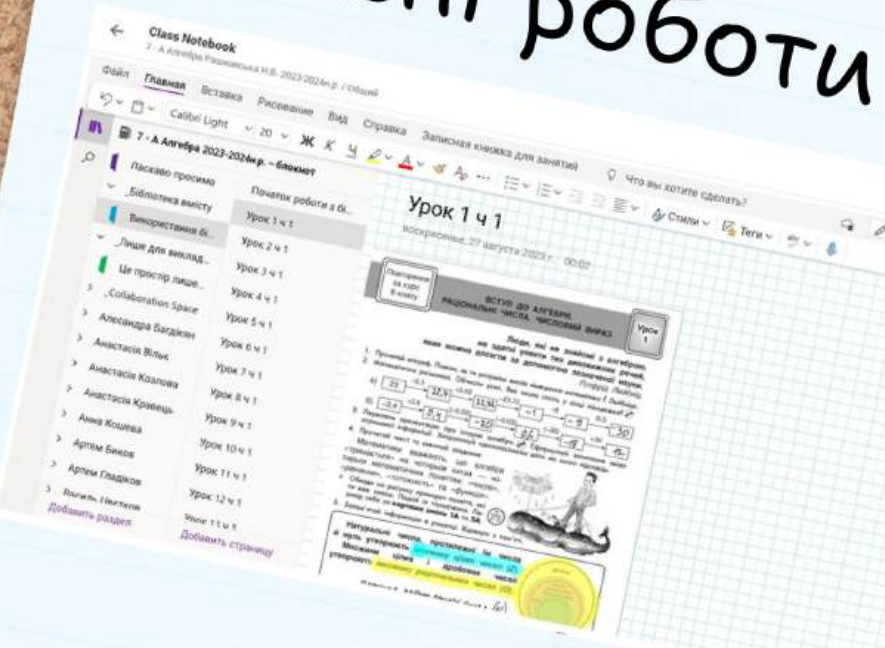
роботи

Class Notebook
7 - А Алгебра Рашкевська Н.В. 2023-2024н.р. / Общий

Файл Главная Вставка Рисование Вид Справка Записная книжка для занятий Что вы хотите сделать?

Calibri Light 20 Ж К Ч

7 - А Алгебра 2023-2024н.р. – блокнот

Ласкаво просимо
_Бібліотека вмісту
Використання бі...
_Лише для виклад...
Це простір лише...
_Collaboration Space
Алєксандра Багдікян
Анастасія Вільк
Анастасія Козлова
Анастасія Кравець
Анна Кошева
Артем Биков
Артем Гладіков
Василь Цвєтков
Добавить раздел

Початок роботи з бі...
Урок 1 ч 1
Урок 2 ч 1
Урок 3 ч 1
Урок 4 ч 1
Урок 5 ч 1
Урок 6 ч 1
Урок 7 ч 1
Урок 8 ч 1
Урок 9 ч 1
Урок 10 ч 1
Урок 11 ч 1
Урок 12 ч 1
Урок 13 ч 1
Добавить страницу

Стили Теги

Урок 1 ч 1
воскресенье, 27 августа 2023 г. 00:02

Повторення за курс 6 класу
ВСТУП ДО АЛГЕБРИ. РАЦІОНАЛЬНІ ЧИСЛА. ЧИСЛОВИЙ ВИРАЗ
Урок 1

Люди, які не знайомі з алгеброю, не здатні уявити тих дивовижних речей, яких можна досягти за допомогою зазначеної науки.
Готфрід Лейбніц

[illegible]

Натуральні числа, протилежні їм числа і нуль утворюють множину цілих чисел (Z). Множини цілих і дробових чисел утворюють множину раціональних чисел (Q).